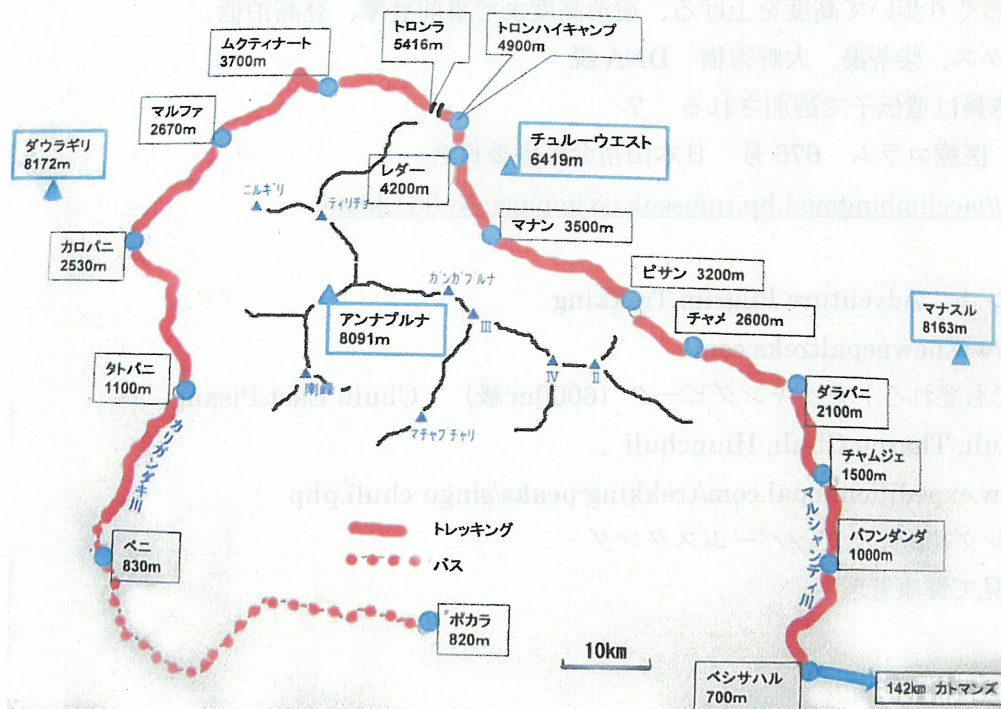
ムクティナート
3700m

トロンラ
5416m

トロンハイキャンプ
4900m

マルファ
2670m

ダウラギリ
8172m

チュルーウエスト
6419m

レダー
4200m

ニルギリ

ティリチョ

カロパニ
2530m

マナン 3500m

ピサン 3200m

カンガプルナ

アンナプルナ
8091m

III

チャメ 2600m

マナスル
8163m

タトパニ
1100m

IV

II

南峰

ダラパニ
2100m

マチャプチャリ

カリガンダキ川

チャムジェ
1500m

トレッキング

ベニ
830m

マルシャンディ川

パフンダンダ
1000m

バス

ポカラ
820m

10km

ベシサハル
700m

142km カトマンズ